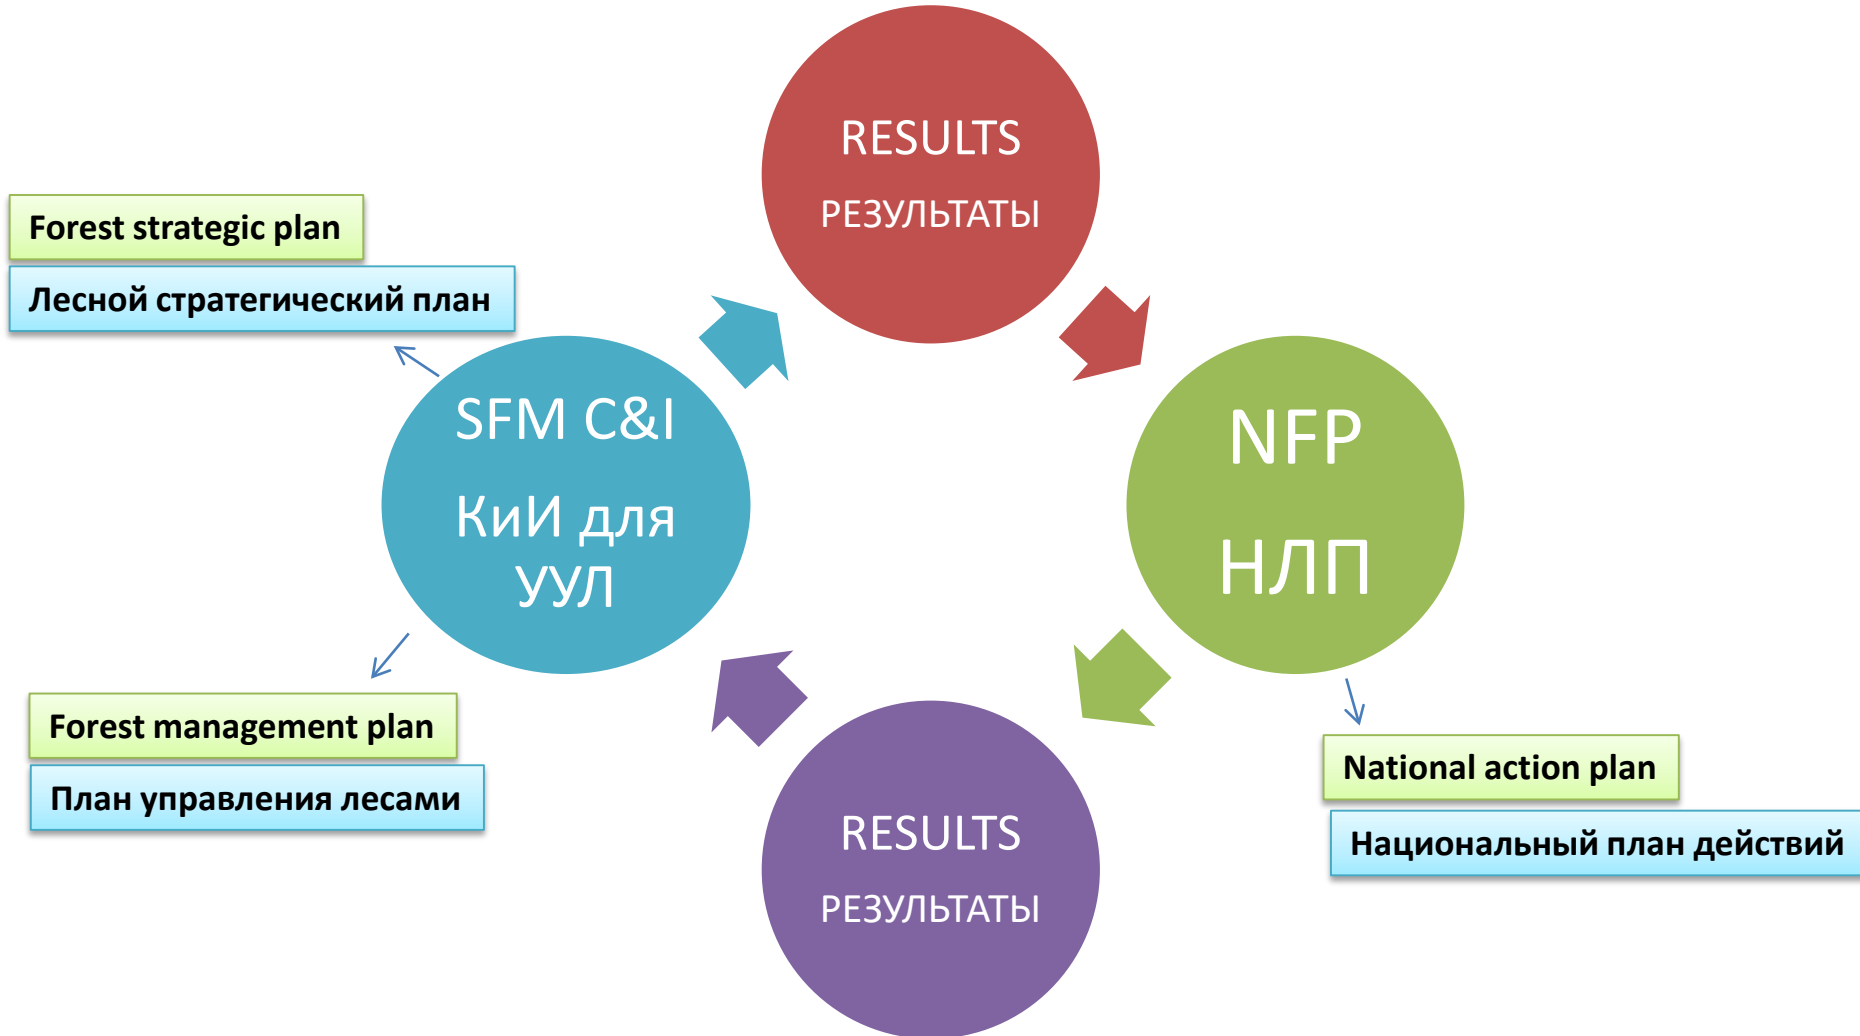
RESULTS
РЕЗУЛЬТАТЫ

Forest strategic plan

Лесной стратегический план

SFM C&I
КиИ для УУЛ

NFP
НЛП

Forest management plan

План управления лесами

National action plan

Национальный план действий

RESULTS
РЕЗУЛЬТАТЫ